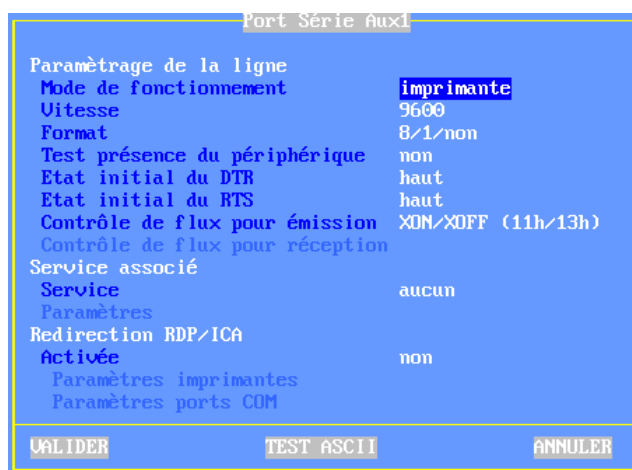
Port Série Aux1

Paramètrage de la ligne
Mode de fonctionnement imprimante
Vitesse 9600
Format 8/1/non
Test présence du périphérique non
Etat initial du DTR haut
Etat initial du RTS haut
Contrôle de flux pour émission XON/XOFF (11h/13h)
Contrôle de flux pour réception
Service associé
Service aucun
Paramètres
Redirection RDP/ICA
Activée non
Paramètres imprimantes
Paramètres ports COM

VALIDER TEST ASCII ANNULER